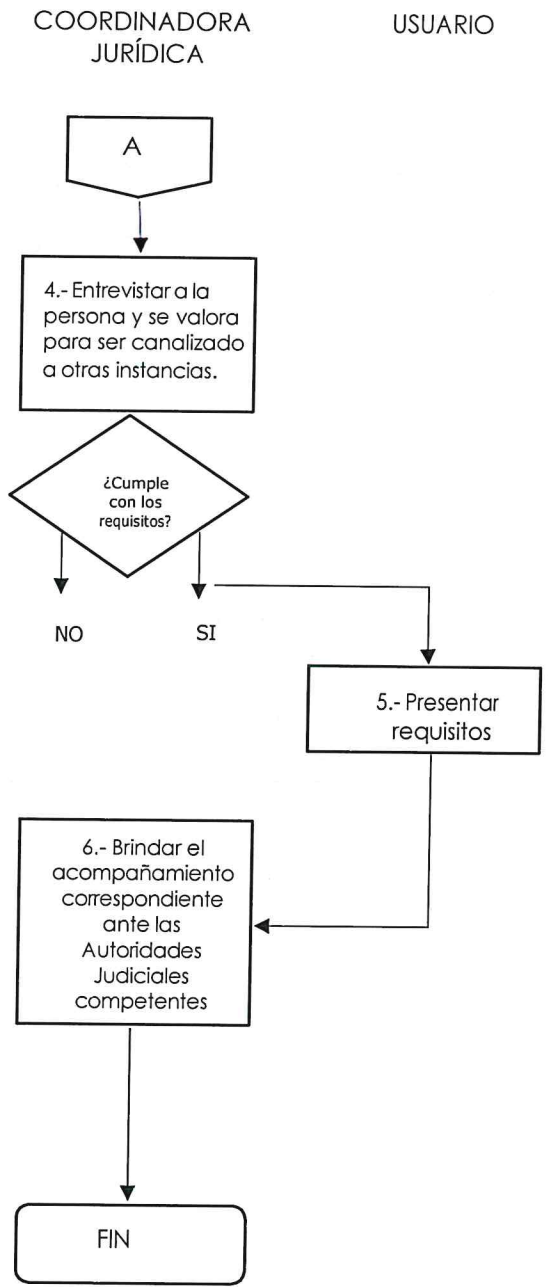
COORDINADORA JURÍDICA

USUARIO

A

4.- Entrevistar a la persona y se valora para ser canalizado a otras instancias.

¿Cumple con los requisitos?

NO

SI

5.- Presentar requisitos

6.- Brindar el acompañamiento correspondiente ante las Autoridades Judiciales competentes

FIN